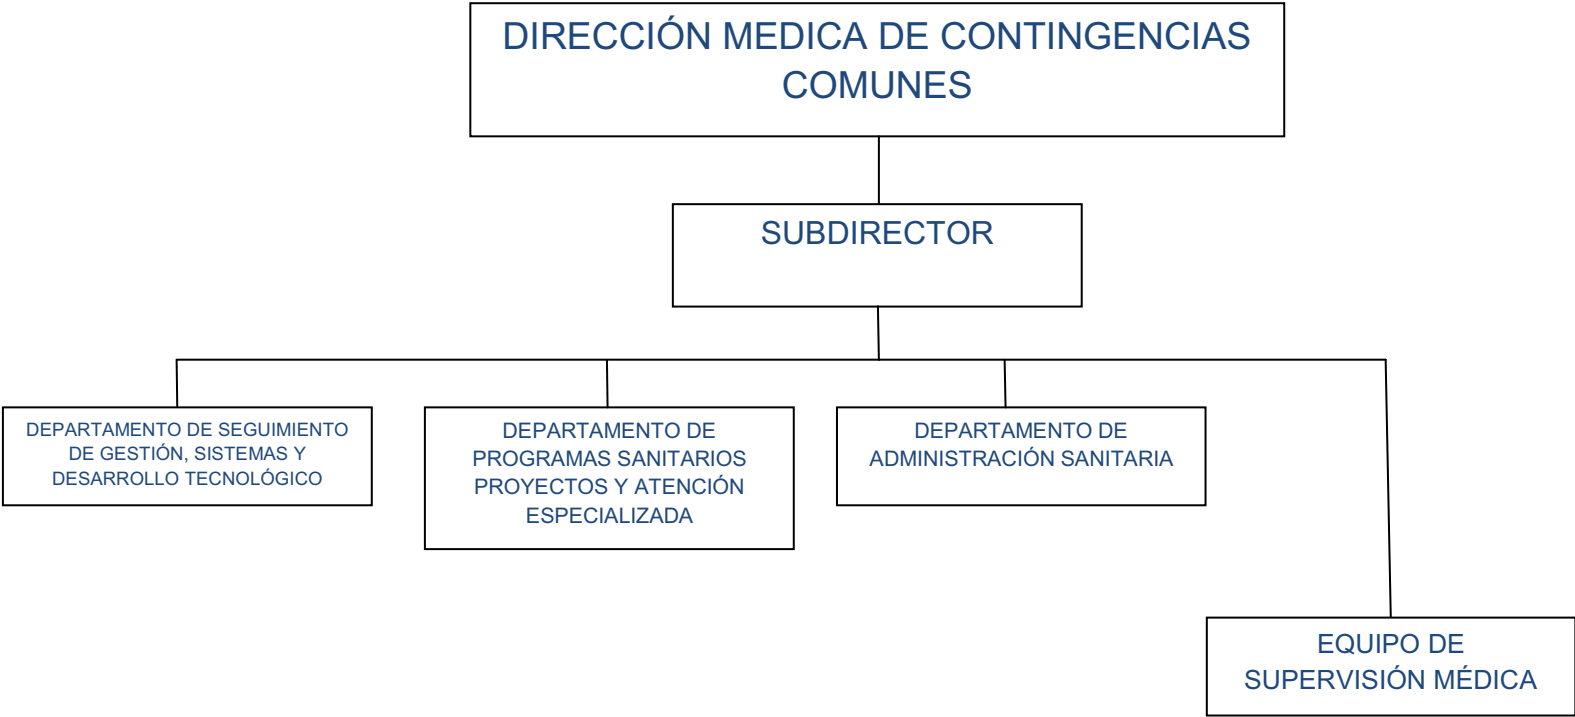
DIRECCIÓN MEDICA DE CONTINGENCIAS COMUNES

SUBDIRECTOR

DEPARTAMENTO DE SEGUIMIENTO DE GESTIÓN, SISTEMAS Y DESARROLLO TECNOLÓGICO

DEPARTAMENTO DE PROGRAMAS SANITARIOS PROYECTOS Y ATENCIÓN ESPECIALIZADA

DEPARTAMENTO DE ADMINISTRACIÓN SANITARIA

EQUIPO DE SUPERVISIÓN MÉDICA